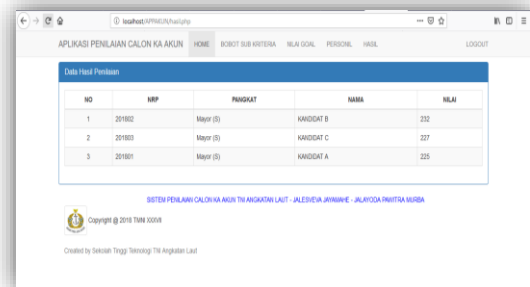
localhost/APRIKUN/hasil.php

APLIKASI PENILAIAN CALON KA AKUN HOME BOBOT SUB KRITERIA NILAI GOAL PERSONIL HASIL LOGOUT

Data Hasil Penilaian

| NO | NRP | PANGKAT | NAMA | NILAI |
|---|---|---|---|---|
| 1 | 201802 | Mayor (S) | KANDIDAT B | 232 |
| 2 | 201803 | Mayor (S) | KANDIDAT C | 227 |
| 3 | 201801 | Mayor (S) | KANDIDAT A | 225 |

SISTEM PENILAIAN CALON KA AKUN TNI ANGKATAN LAUT - JALESVEVA JAYAMAHE - JALAYODA PAWITRA MURBA

Copyright @ 2018 TNNI XXXVII

Created by Sekolah Tinggi Teknologi TNI Angkatan Laut